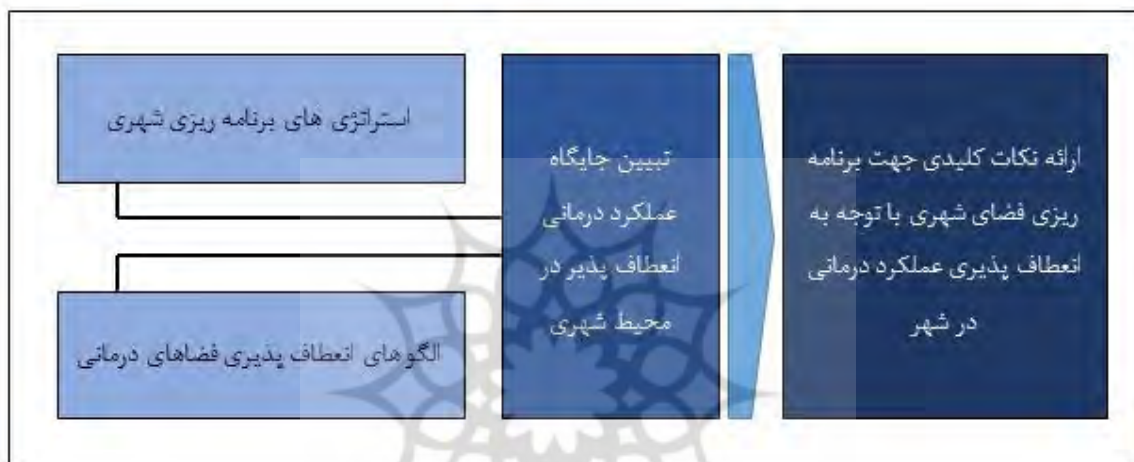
ارائه نکات کلیدی جهت برنامه ریزی فضای شهری با توجه به انعطاف پذیری عملکرد درمانی در شهر

تبیین جایگاه عملکرد درمانی انعطاف پذیر در محیط شهری

استراتژی های برنامه ریزی شهری

الگوهای انعطاف پذیری فضاهای درمانی